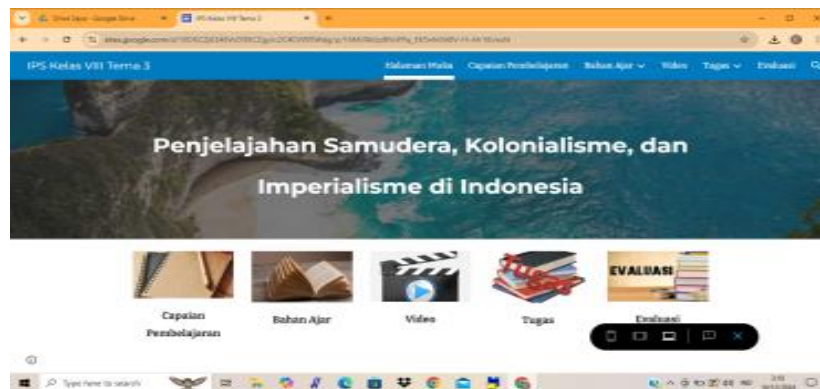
IPS Kelas VIII Tema 3

Halaman Muka Capaian Pembelajaran Bahan Ajar Video Tugas Evaluasi

Penjelajahan Samudera, Kolonialisme, dan Imperialisme di Indonesia

Capaian Pembelajaran

Bahan Ajar

Video

Tugas

EVALUASI

Evaluasi

Type here to search